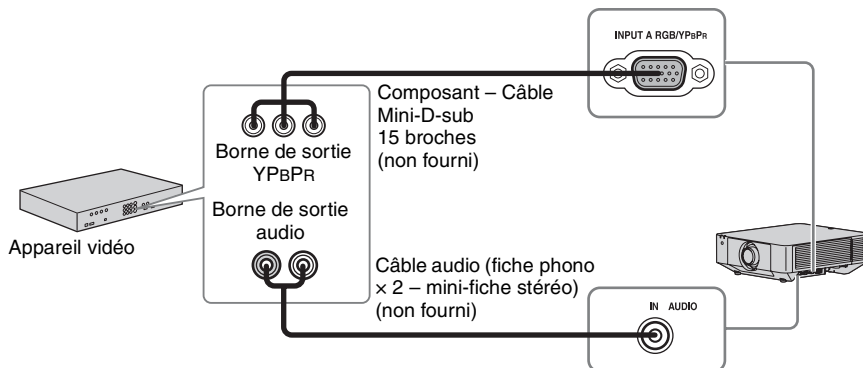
INPUT A RGB/YPBPR

Composant – Câble Mini-D-sub 15 broches (non fourni)

Borne de sortie YPBPR

Borne de sortie audio

Appareil vidéo

Câble audio (fiche phono × 2 – mini-fiche stéréo) (non fourni)

IN AUDIO